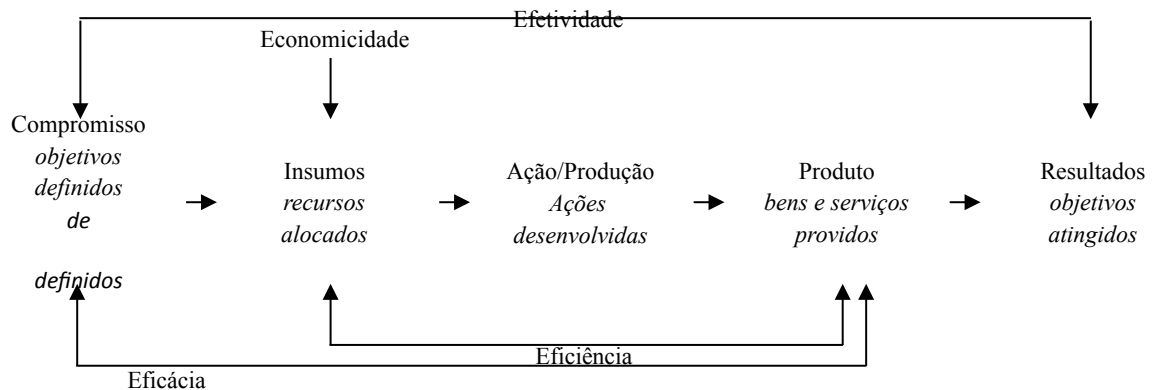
Efetividade

Economicidade

Compromisso
*objetivos definidos*
*de*

*definidos*

Insumos
*recursos alocados*

Ação/Produção
*Ações desenvolvidas*

Produto
*bens e serviços providos*

Resultados
*objetivos atingidos*

Eficiência

Eficácia